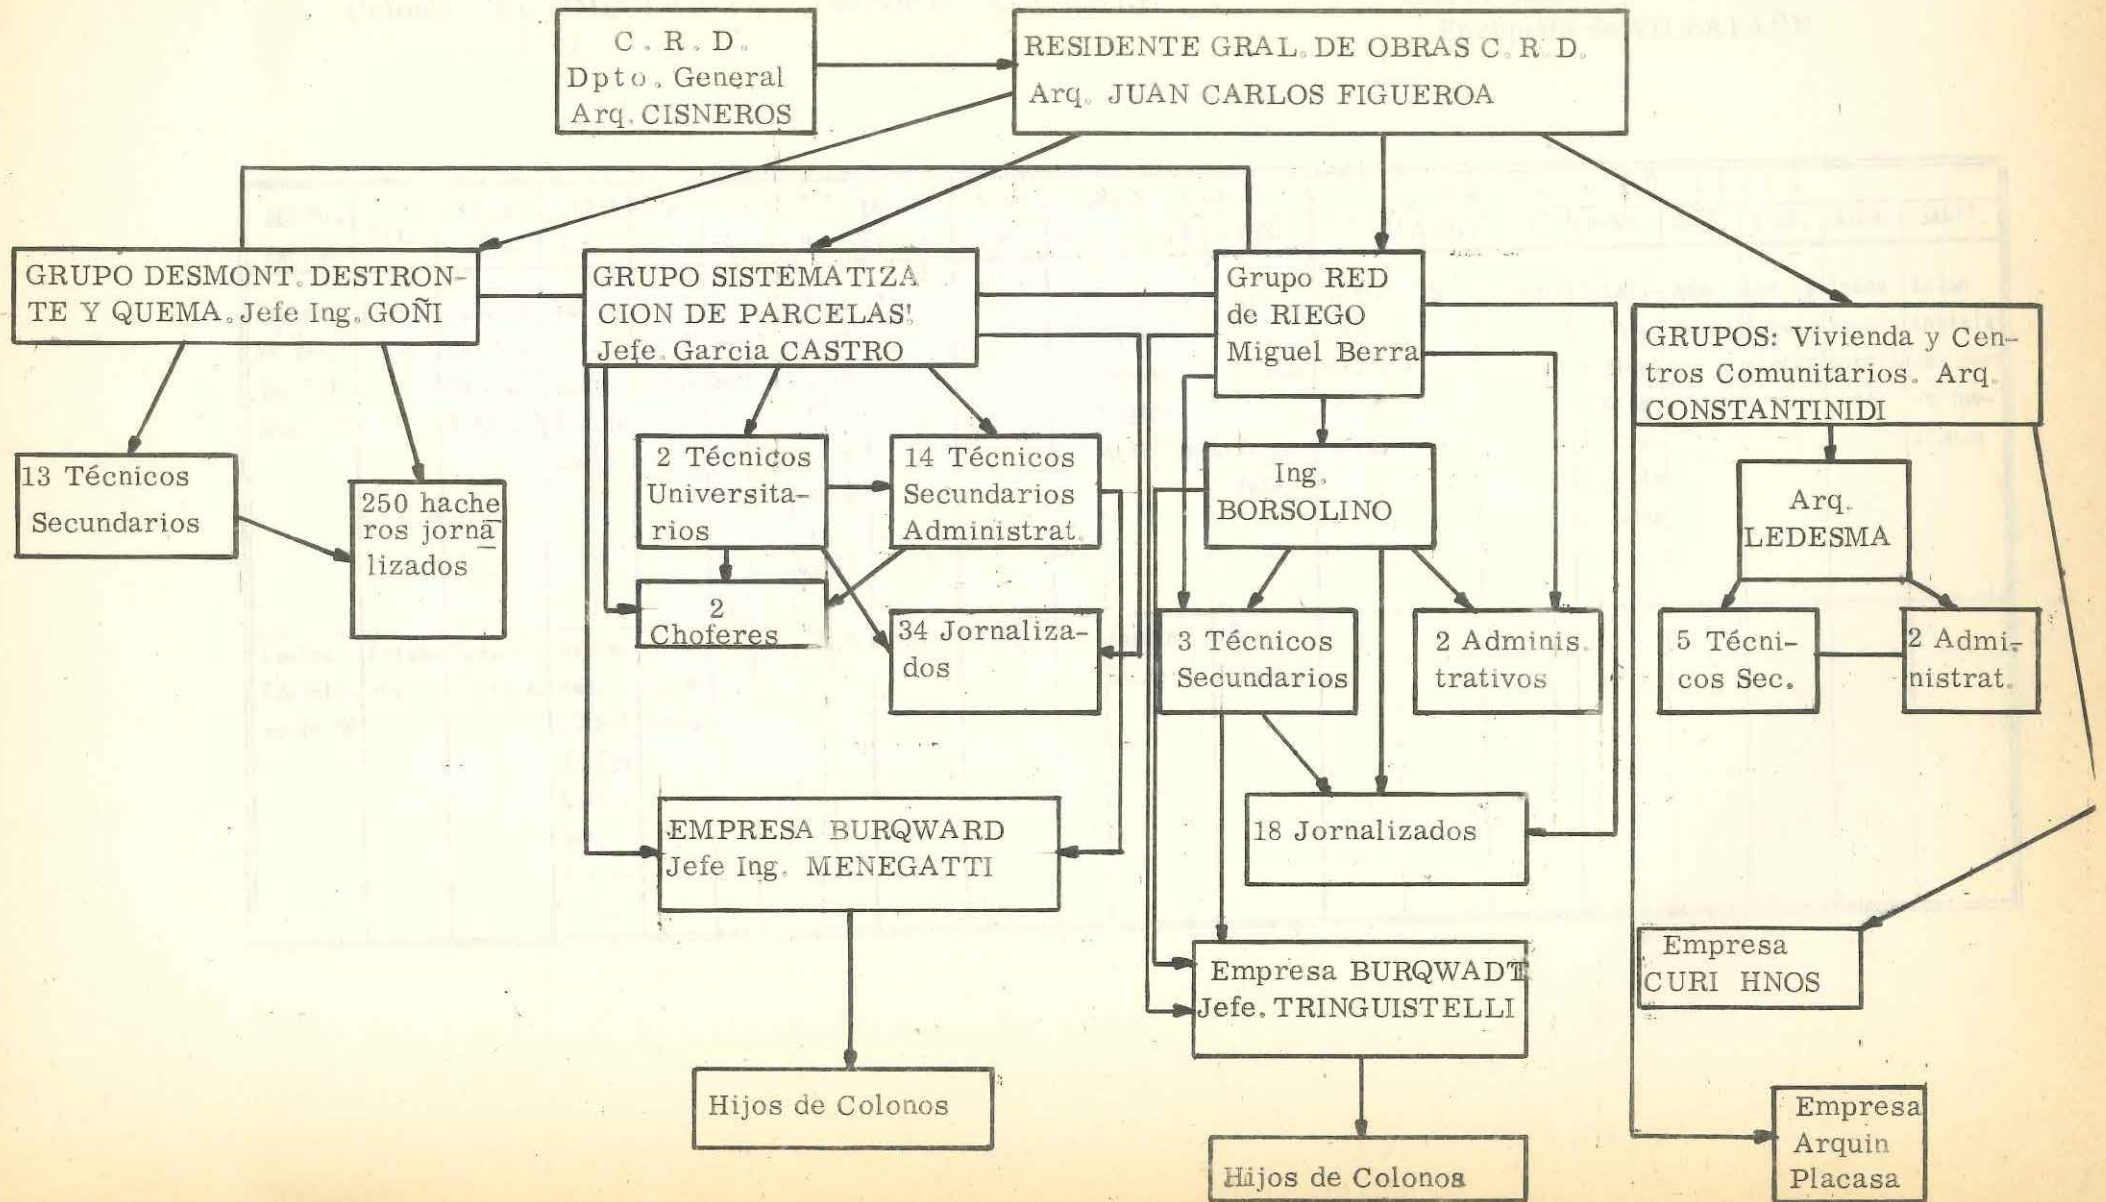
C. R. D.
Dpto. General
Arq. CISNEROS

RESIDENTE GRAL. DE OBRAS C. R. D.
Arq. JUAN CARLOS FIGUEROA

GRUPO DESMONT. DESTRONTE Y QUEMA. Jefe Ing. GOÑI

GRUPO SISTEMATIZACION DE PARCELAS! Jefe Garcia CASTRO

Grupo RED de RIEGO Miguel Berra

GRUPOS: Vivienda y Centros Comunitarios. Arq. CONSTANTINIDI

13 Técnicos Secundarios

250 hacheros jornalizados

2 Técnicos Universitarios

14 Técnicos Secundarios Administrat.

2 Choferes

34 Jornalizados

Ing. BORSOLINO

3 Técnicos Secundarios

2 Administrativos

Arq. LEDESMA

5 Técnicos Sec.

2 Administrat.

EMPRESA BURQWARD
Jefe Ing. MENEGATTI

18 Jornalizados

Empresa CURI HNOS

Empresa BURQWADT
Jefe. TRINGUISTELLI

Hijos de Colonos

Hijos de Colonos

Empresa Arquin Placasa